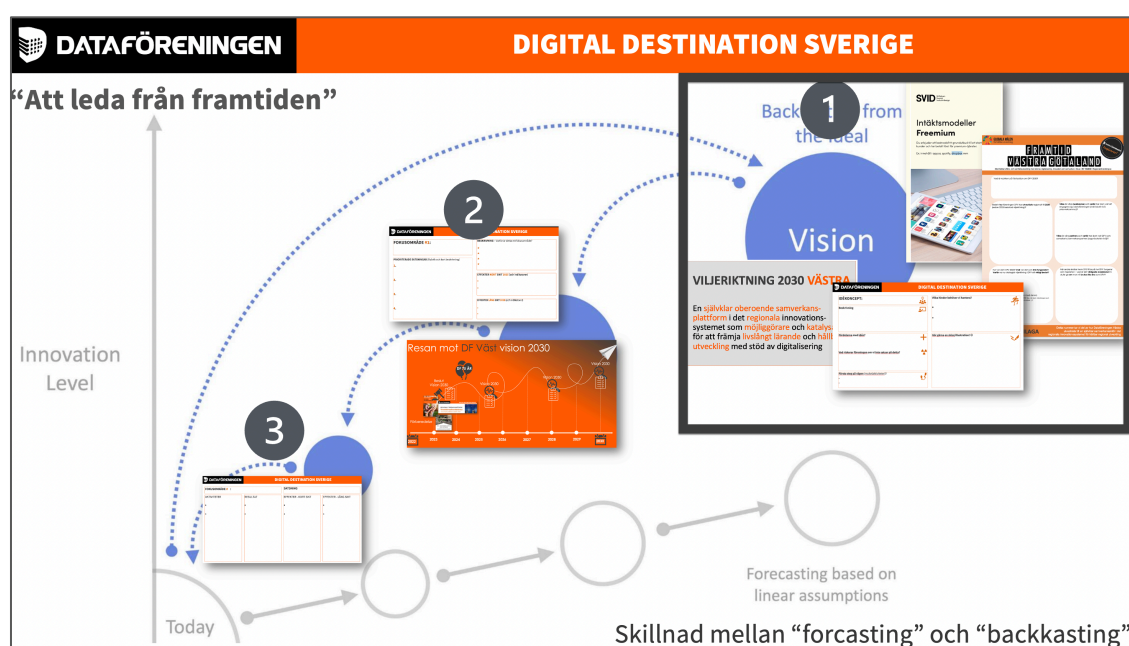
DATAFÖRENINGEN

DIGITAL DESTINATION SVERIGE

"Att leda från framtiden"

1

Backcasting from the ideal

Vision

SVID

Intäktsmodeller Freemium

FRAMTID VÄSTRA GÖTALAND

VILJERIKTNING 2030 VÄSTRA

En självklar oberoende samverkansplattform i det regionala innovationssystemet som möjliggörare och katalysator för att främja livslångt lärande och hållbar utveckling med stöd av digitalisering

DATAFÖRENINGEN DIGITAL DESTINATION SVERIGE

IDÉKONCEPT:

2

DATAFÖRENINGEN DIGITAL DESTINATION SVERIGE

FOKUSOMRÅDE

Resan mot DF Väst vision 2030

2023 2024 2025 2026 2027 2028 2029 2030

Innovation Level

3

DATAFÖRENINGEN DIGITAL DESTINATION SVERIGE

Forecasting based on linear assumptions

Today

Skillnad mellan "forcasting" och "backkasting"